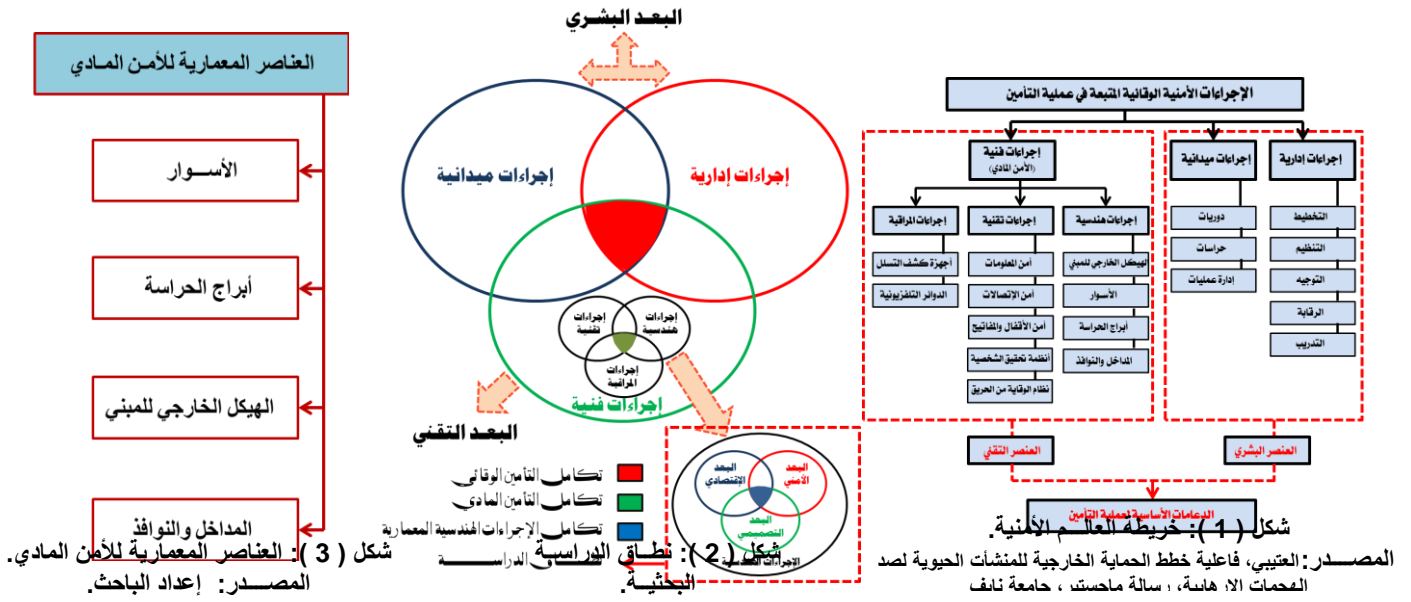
العناصر المعمارية للأمن المادي

الأســـوار

أبراج الحراسة

الهيكل الخارجي للمبنى

المداخل والنوافذ

شكل ( 3 ): العناصر المعمارية للأمن المادي.
المصـــدر: إعداد الباحث.

البعد البشري

إجراءات ميدانية

إجراءات إدارية

إجراءات تقنية

إجراءات هندسية

إجراءات المراقبة

إجراءات فنية

البعد التقني

تكامل التأمين الوقائي
تكامل التأمين المادي
تكامل الإجراءات الهندسية المعمارية

البعد الإقتصادي

البعد الأمني

البعد التخصصي

الإجراءات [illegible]

شكل ( 2 ): نطاق الدراسة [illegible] الدراسة الجزئية.

الإجراءات الأمنية الوقائية المتبعة في عملية التأمين

إجراءات فنية (الأمن المادي)

إجراءات ميدانية

إجراءات إدارية

إجراءات المراقبة

إجراءات تقنية

إجراءات هندسية

أجهزة كشف التسلل

الدوائر التلفزيونية

أمن المعلومات

أمن الإتصالات

أمن الأقفال والمفاتيح

أنظمة تحقيق الشخصية

نظام الوقاية من الحريق

الهيكل الخارجي للمبنى

الأسوار

أبراج الحراسة

المداخل والنوافذ

دوريات

حراسات

إدارة عمليات

التخطيط

التنظيم

التوجيه

الرقابة

التدريب

العنصر التقني

العنصر البشري

الدعامات الأساسية لعملية التأمين

شكل ( 1 ): خريطة العالم الأمنية.

المصـــدر: العتيبي، فاعلية خطط الحماية الخارجية للمنشآت الحيوية لصد الهجمات الإرهابية، رسالة ماجستير، جامعة نايف